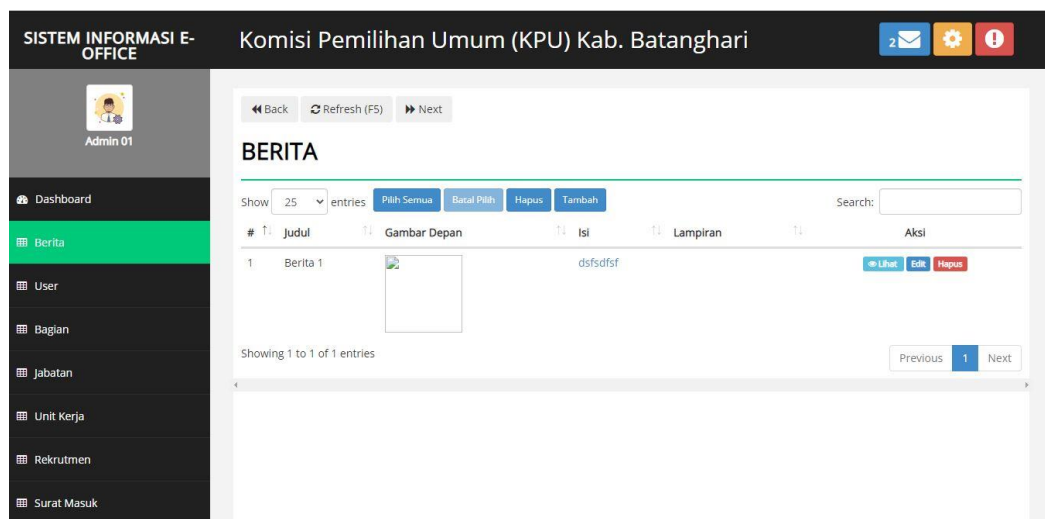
SISTEM INFORMASI E-OFFICE

Komisi Pemilihan Umum (KPU) Kab. Batanghari

2

Admin 01

Dashboard

Berita

User

Bagian

Jabatan

Unit Kerja

Rekrutmen

Surat Masuk

Back Refresh (F5) Next

BERITA

Show 25 entries Pilih Semua Batal Pilih Hapus Tambah

Search:

| # | Judul | Gambar Depan | Isi | Lampiran | Aksi |
|---|---|---|---|---|---|
| 1 | Berita 1 | | dsfsdfsf | | Lihat Edit Hapus |

Showing 1 to 1 of 1 entries

Previous 1 Next